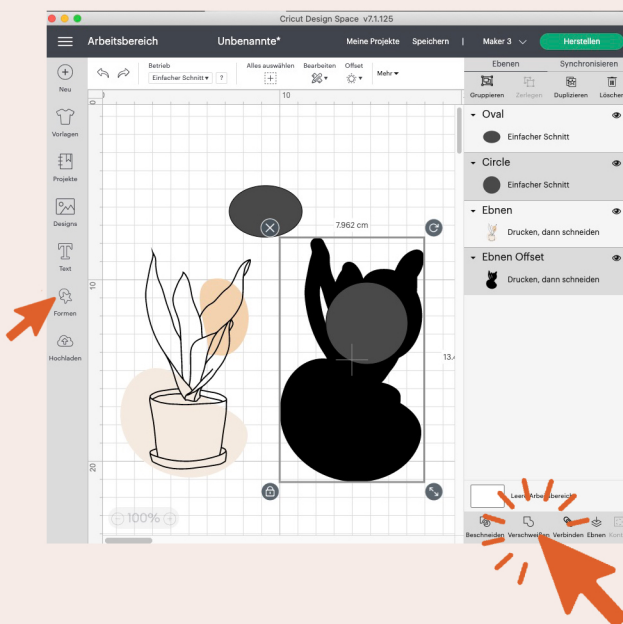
Cricut Design Space v7.1.125

Arbeitsbereich

Unbenannte*

Meine Projekte

Speichern

Maker 3

Herstellen

Neu

Vorlagen

Projekte

Designs

Text

Formen

Hochladen

Betrieb

Einfacher Schnitt

?

Alles auswählen

Bearbeiten

Offset

Mehr

0

10

10

20

7.962 cm

13.

100%

Ebenen

Synchronisieren

Gruppieren

Zerlegen

Duplizieren

Löschen

Oval

Einfacher Schnitt

Circle

Einfacher Schnitt

Ebnen

Drucken, dann schneiden

Ebnen Offset

Drucken, dann schneiden

Leerer Arbeitsbereich

Beschneiden

Verschweißen

Verbinden

Ebnen

Kontur